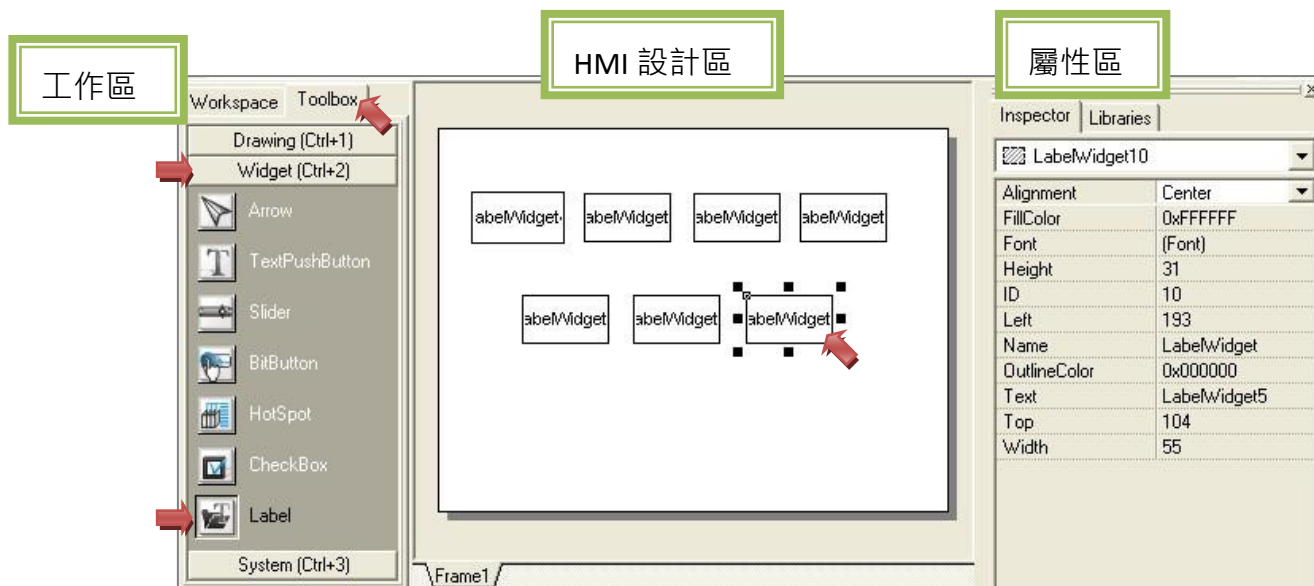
工作區

HMI 設計區

屬性區

Workspace Toolbox

Drawing (Ctrl+1)

Widget (Ctrl+2)

Arrow

TextPushButton

Slider

BitButton

HotSpot

CheckBox

Label

System (Ctrl+3)

abelWidget abelWidget abelWidget abelWidget

abelWidget abelWidget abelWidget

Frame1

Inspector Libraries

LabelWidget10

| | |
|---|---|
| Alignment | Center |
| FillColor | 0xFFFFFF |
| Font | (Font) |
| Height | 31 |
| ID | 10 |
| Left | 193 |
| Name | LabelWidget |
| OutlineColor | 0x000000 |
| Text | LabelWidget5 |
| Top | 104 |
| Width | 55 |